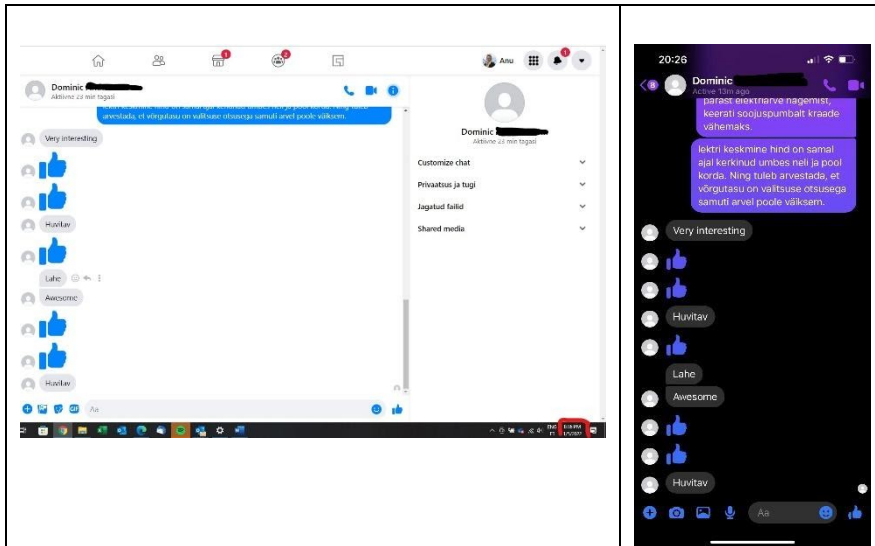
Anu

Dominic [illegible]
Aktiivne 23 min tagasi

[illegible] arvestada, et võrgutasu on valitsuse otsusega samuti arvel poole väiksem.

Very interesting

Huvitav

Lahe

Awesome

Huvitav

Aa

Dominic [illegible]
Aktiivne 23 min tagasi

Customize chat
Privaatsus ja tugi
Jagatud failid
Shared media

20:26

Dominic
Active 13m ago

parast elektriarve nägemist, keerati soojuspumbalt kraade vähemaks.

lektri keskmine hind on samal ajal kerkinud umbes neli ja pool korda. Ning tuleb arvestada, et võrgutasu on valitsuse otsusega samuti arvel poole väiksem.

Very interesting

Huvitav

Lahe

Awesome

Huvitav

Aa